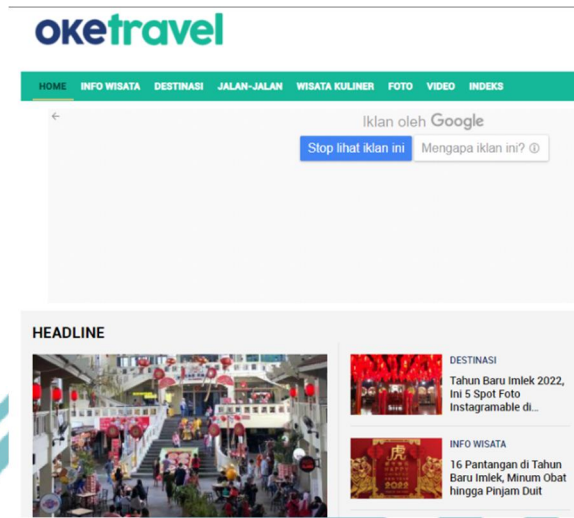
oketravel

HOME INFO WISATA DESTINASI JALAN-JALAN WISATA KULINER FOTO VIDEO INDEKS

Iklan oleh Google

Stop lihat iklan ini

Mengapa iklan ini? ⓘ

HEADLINE

DESTINASI

Tahun Baru Imlek 2022, Ini 5 Spot Foto Instagramable di...

INFO WISATA

16 Pantangan di Tahun Baru Imlek, Minum Obat hingga Pinjam Duit